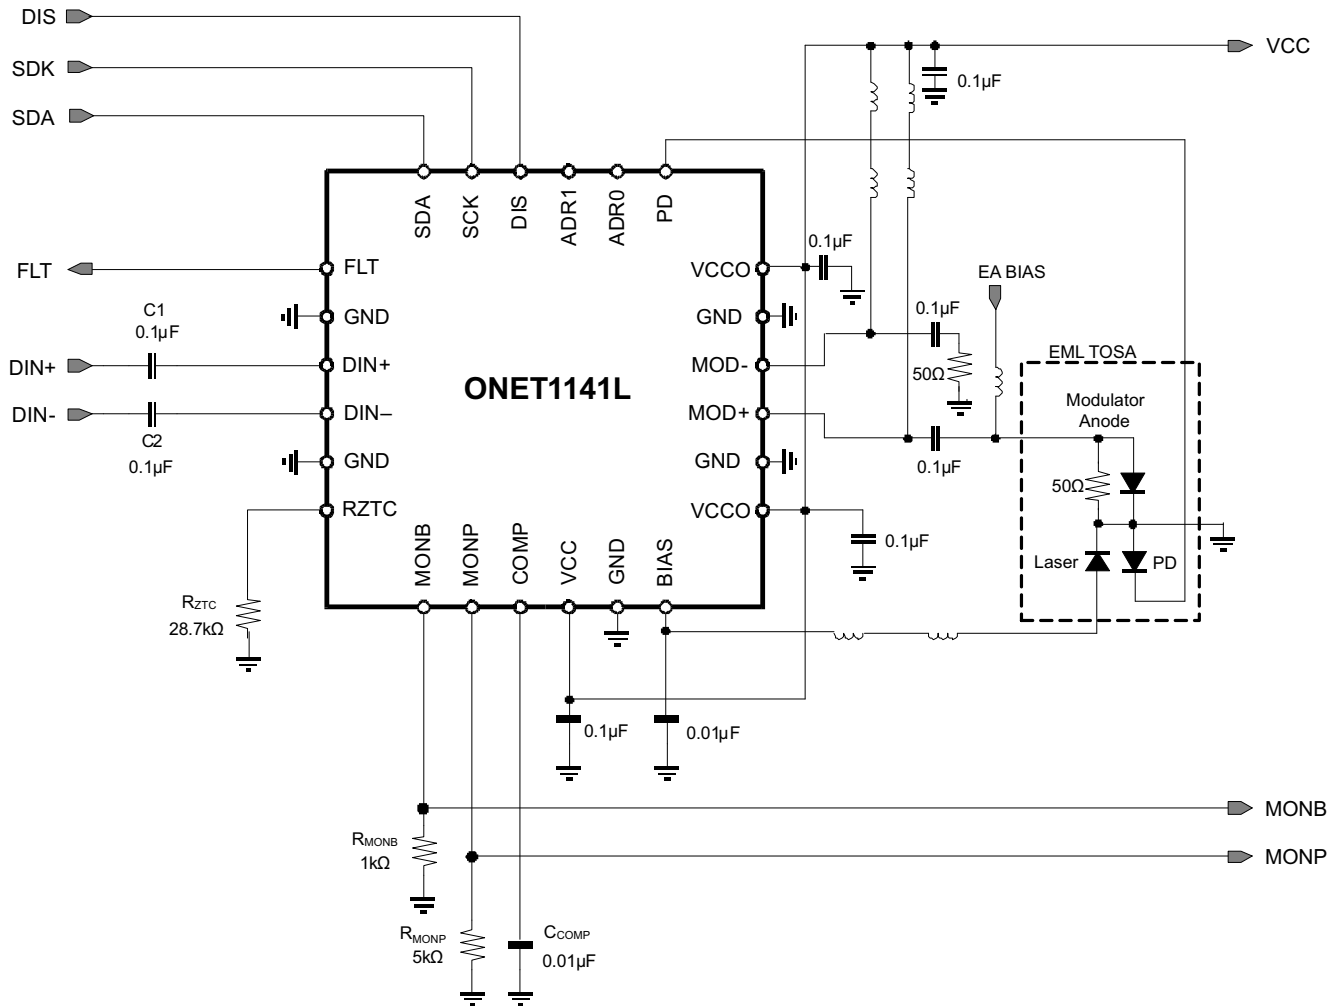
DIS
SDK
SDA
VCC
0.1µF
SDA SCK DIS ADR1 ADR0 PD
FLT
FLT
GND
C1
0.1µF
DIN+
DIN+
DIN-
DIN–
C2
0.1µF
GND
RZTC
ONET1141L
VCCO
GND
MOD-
MOD+
GND
VCCO
0.1µF
0.1µF
EA BIAS
50Ω
EML TOSA
Modulator
Anode
0.1µF
50Ω
Laser
PD
0.1µF
MONB MONP COMP VCC GND BIAS
$R_{ZTC}$
28.7kΩ
0.1µF
0.01µF
MONB
$R_{MONB}$
1kΩ
MONP
$R_{MONP}$
5kΩ
$C_{COMP}$
0.01µF